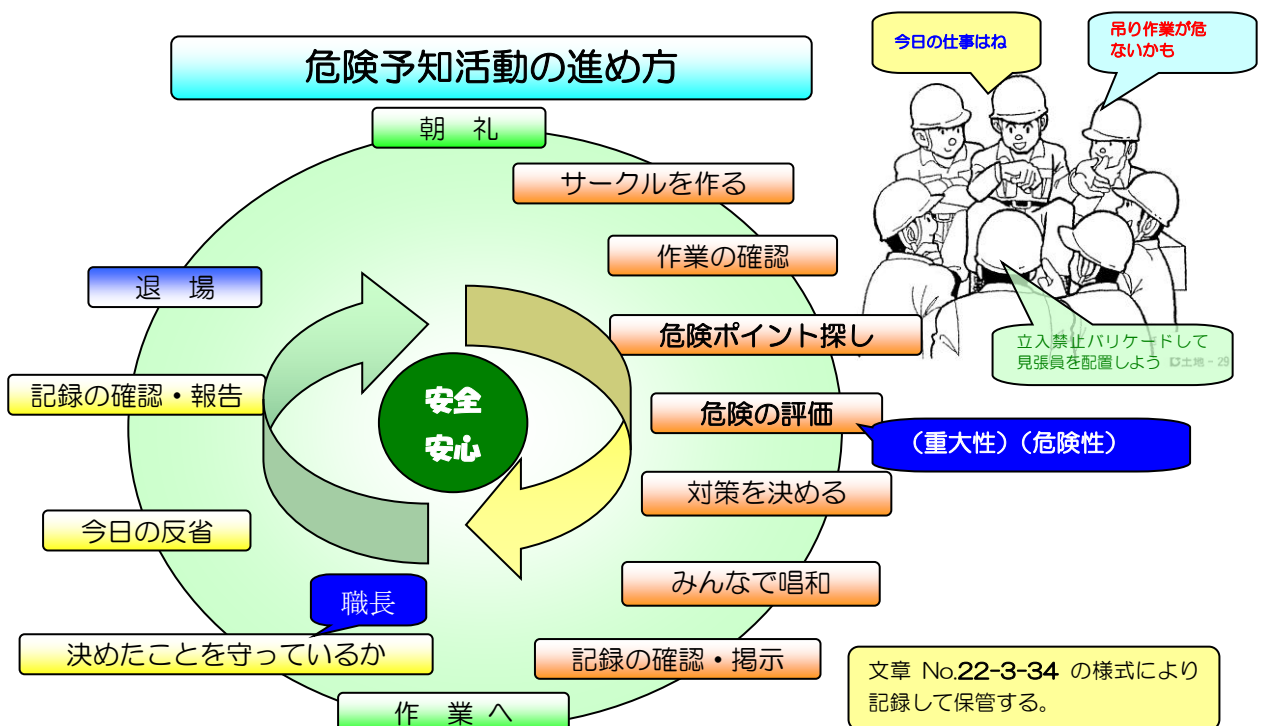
危険予知活動の進め方

今日の仕事はね

吊り作業が危ないかも

朝　礼

サークルを作る

作業の確認

危険ポイント探し

立入禁止バリケードして見張員を配置しよう

土地－29

危険の評価

（重大性）（危険性）

対策を決める

みんなで唱和

記録の確認・掲示

作　業　へ

安全
安心

退　場

記録の確認・報告

今日の反省

職長

決めたことを守っているか

文章 No.22-3-34 の様式により記録して保管する。